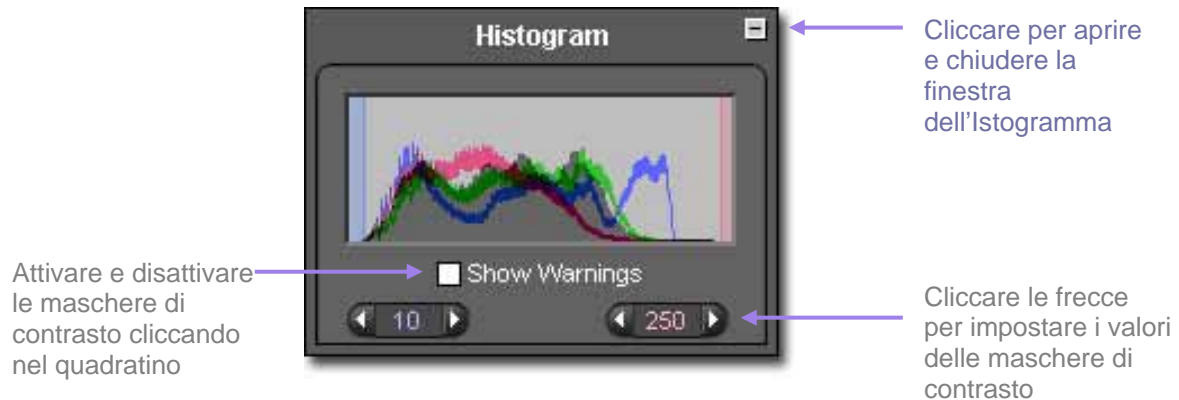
Histogram

Cliccare per aprire e chiudere la finestra dell’Istogramma

Attivare e disattivare le maschere di contrasto cliccando nel quadratino

Show Warnings

10

250

Cliccare le frecce per impostare i valori delle maschere di contrasto